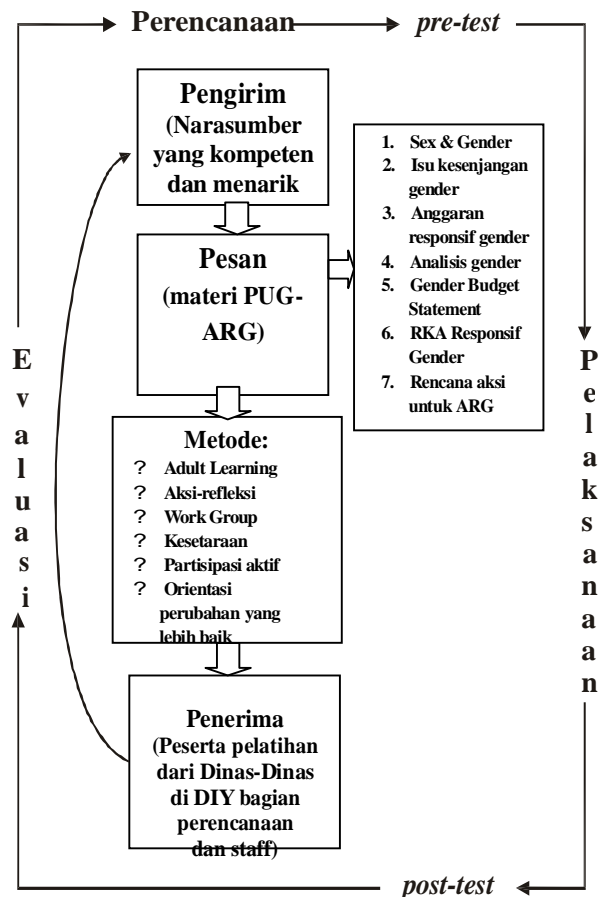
Perencanaan

pre-test

Pengirim (Narasumber yang kompeten dan menarik

Pesan (materi PUG-ARG)

1. Sex & Gender
2. Isu kesenjangan gender
3. Anggaran responsif gender
4. Analisis gender
5. Gender Budget Statement
6. RKA Responsif Gender
7. Rencana aksi untuk ARG

Metode:
? Adult Learning
? Aksi-refleksi
? Work Group
? Kesetaraan
? Partisipasi aktif
? Orientasi perubahan yang lebih baik

Penerima (Peserta pelatihan dari Dinas-Dinas di DIY bagian perencanaan dan staff)

Evaluasi

Pelaksanaan

post-test